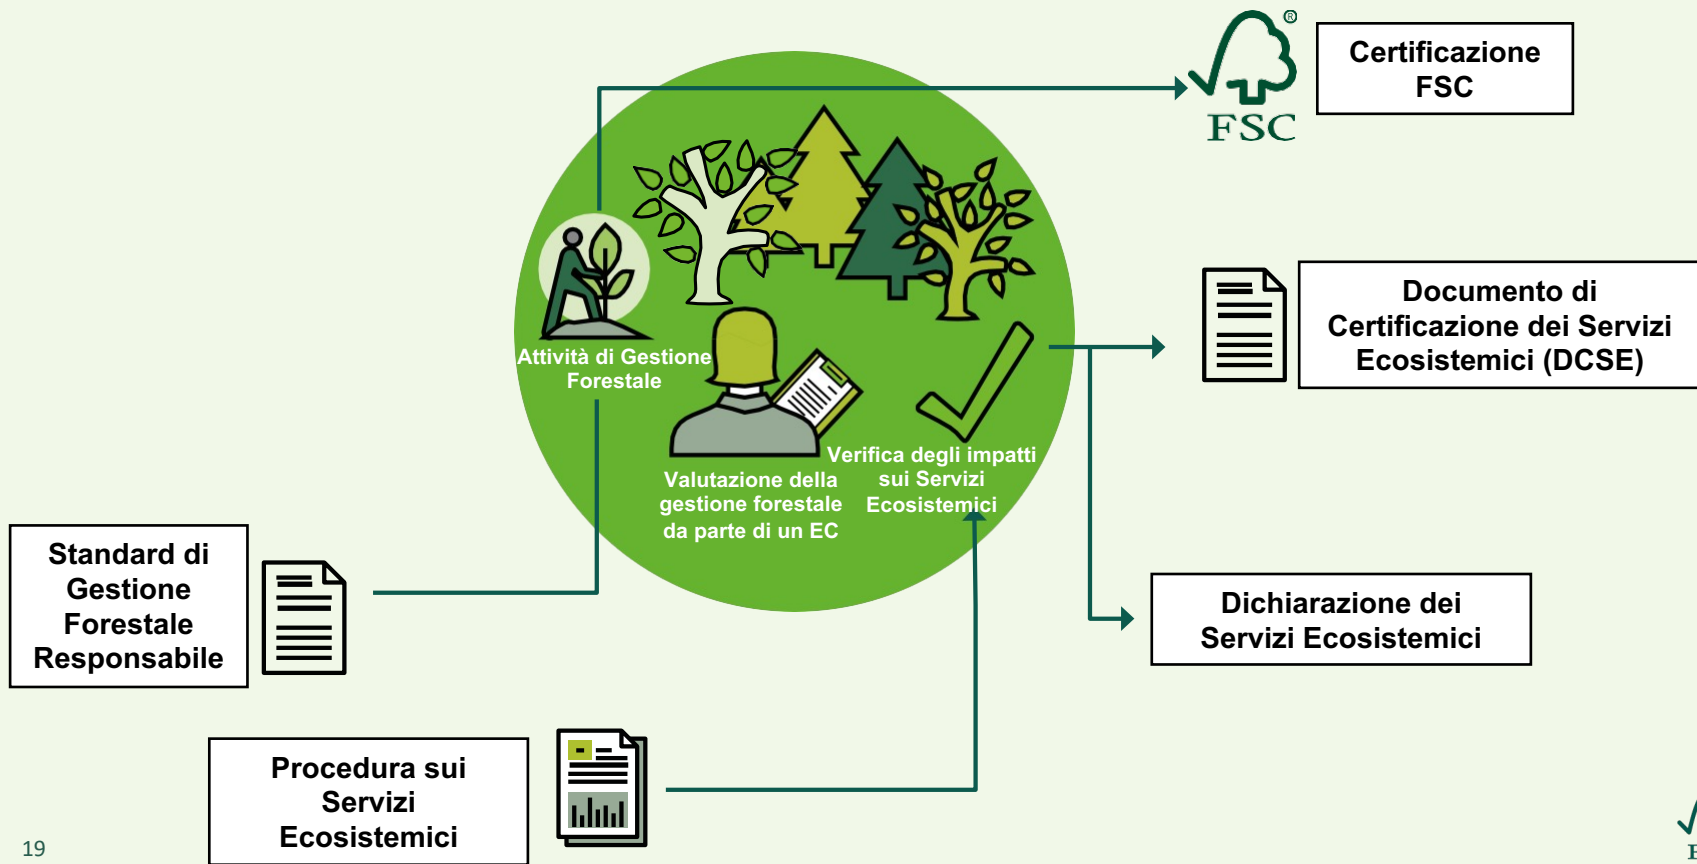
Certificazione FSC

FSC

Attività di Gestione Forestale

Valutazione della gestione forestale da parte di un EC

Verifica degli impatti sui Servizi Ecosistemici

Documento di Certificazione dei Servizi Ecosistemici (DCSE)

Dichiarazione dei Servizi Ecosistemici

Standard di Gestione Forestale Responsabile

Procedura sui Servizi Ecosistemici

19